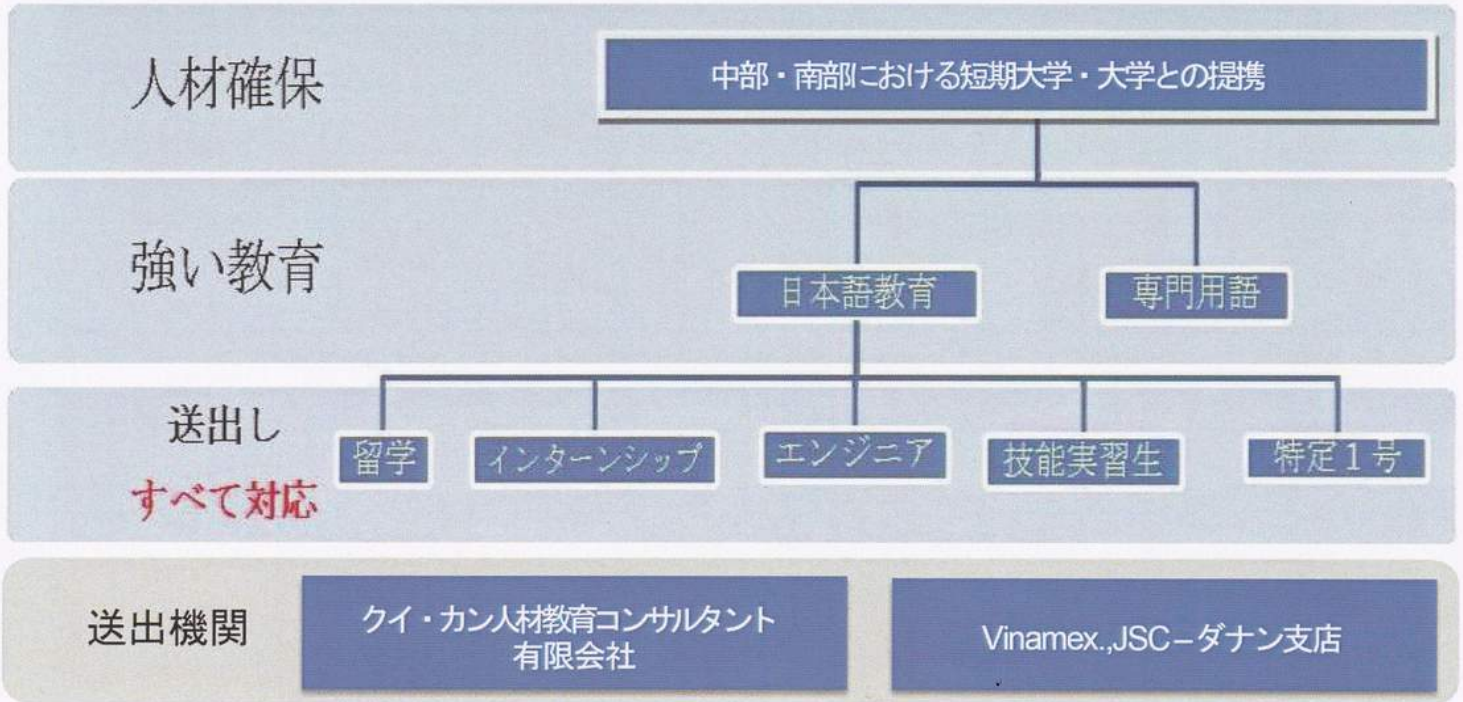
人材確保

中部・南部における短期大学・大学との提携

強い教育

日本語教育

専門用語

送出し

すべて対応

留学

インターンシップ

エンジニア

技能実習生

特定1号

送出機関

クイ・カン人材教育コンサルタント有限会社

Vinamex.,JSC－ダナン支店